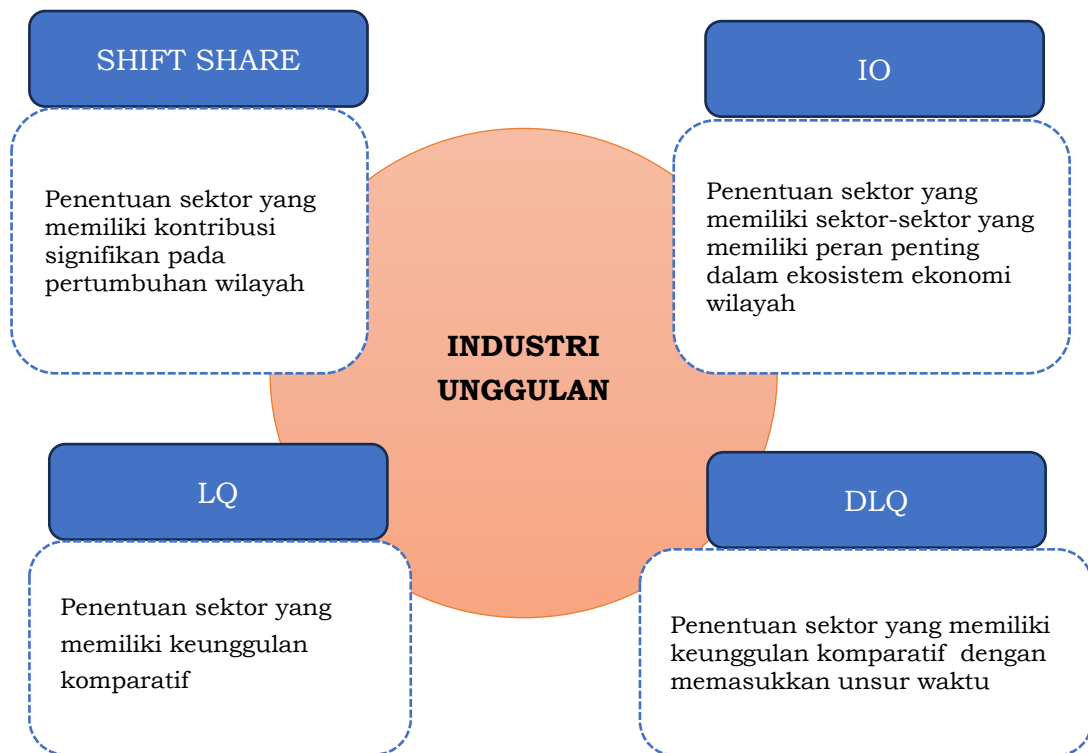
SHIFT SHARE

Penentuan sektor yang memiliki kontribusi signifikan pada pertumbuhan wilayah

IO

Penentuan sektor yang memiliki sektor-sektor yang memiliki peran penting dalam ekosistem ekonomi wilayah

INDUSTRI UNGGULAN

LQ

Penentuan sektor yang memiliki keunggulan komparatif

DLQ

Penentuan sektor yang memiliki keunggulan komparatif dengan memasukkan unsur waktu